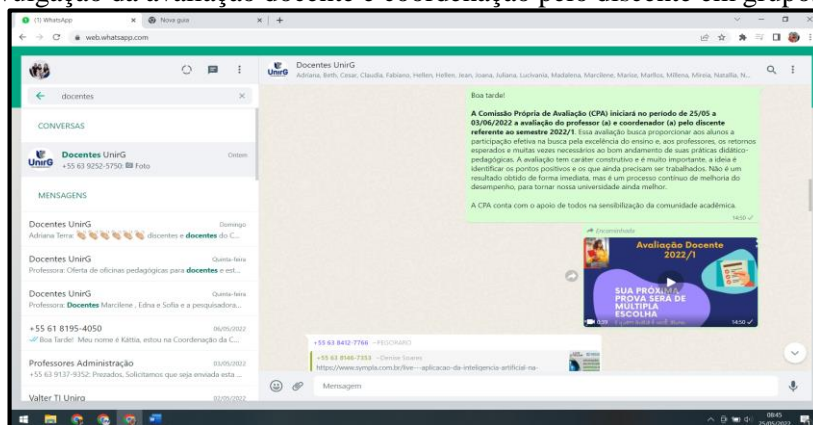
vulgação da avaliação docente e coordenação pelo discente em grupo

(1) WhatsApp | Nova guia | +

web.whatsapp.com

docentes

CONVERSAS

Docentes UnirG
+55 63 9252-5750: Foto
Ontem

MENSAGENS

Docentes UnirG
Domingo
Adriana Terra: discentes e docentes do C...

Docentes UnirG
Quinta-feira
Professora: Oferta de oficinas pedagógicas para docentes e est...

Docentes UnirG
Quinta-feira
Professora: Docentes Marcilene , Edna e Sofia e a pesquisadora...

+55 61 8195-4050
06/05/2022
Boa Tarde! Meu nome é Kátia, estou na Coordenação da C...

Professores Administração
03/05/2022
+55 63 9137-9352: Prezados, Solicitamos que seja enviada esta ...

Valter TI Unirg
02/05/2022

Docentes UnirG
Adriana, Beth, Cesar, Claudia, Fabiano, Hellen, Hellen, Jean, Joana, Juliana, Lucivania, Madalena, Marcilene, Marisa, Marllos, Millena, Mireia, Natallia, N...

Boa tarde!

A Comissão Própria de Avaliação (CPA) iniciará no período de 25/05 a 03/06/2022 a avaliação do professor (a) e coordenador (a) pelo discente referente ao semestre 2022/1. Essa avaliação busca proporcionar aos alunos a participação efetiva na busca pela excelência do ensino e, aos professores, os retornos esperados e muitas vezes necessários ao bom andamento de suas práticas didático-pedagógicas. A avaliação tem caráter construtivo e é muito importante, a ideia é identificar os pontos positivos e os que ainda precisam ser trabalhados. Não é um resultado obtido de forma imediata, mas é um processo contínuo de melhoria do desempenho, para tornar nossa universidade ainda melhor.

A CPA conta com o apoio de todos na sensibilização da comunidade acadêmica.
14:50

Encaminhada
Avaliação Docente 2022/1
SUA PRÓXIMA PROVA SERÁ DE MÚLTIPLA ESCOLHA
0:29
14:50

+55 63 8412-7766 ~PEGORARO
+55 63 8146-7353 ~Denise Soares
https://www.sympla.com.br/live---aplicacao-da-inteligencia-artificial-na-

Mensagem

08:45
25/05/2022